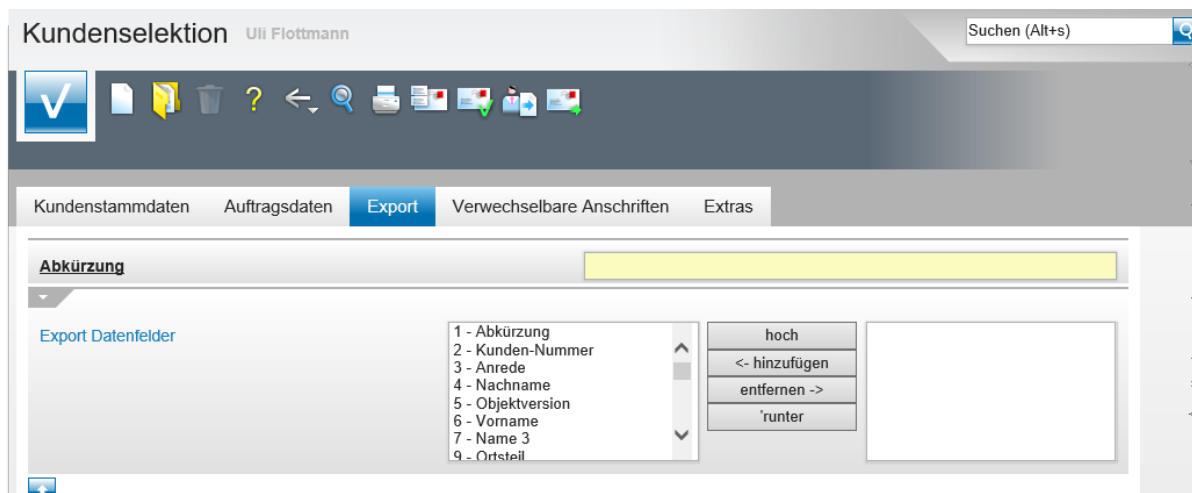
Kundenselektion Uli Flottmann

Suchen (Alt+s)

Kundenstammdaten Auftragsdaten Export Verwechselbare Anschriften Extras

Abkürzung

Export Datenfelder

1 - Abkürzung
2 - Kunden-Nummer
3 - Anrede
4 - Nachname
5 - Objektversion
6 - Vorname
7 - Name 3
9 - Ortsteil

hoch
<- hinzufügen
entfernen ->
'runter